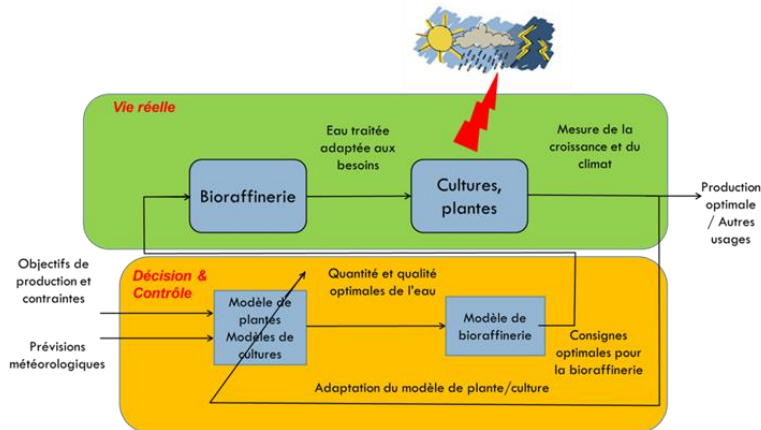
Vie réelle

Eau traitée adaptée aux besoins

Mesure de la croissance et du climat

Bioraffinerie

Cultures, plantes

Production optimale / Autres usages

Objectifs de production et contraintes

Prévisions météorologiques

Décision & Contrôle

Quantité et qualité optimales de l'eau

Modèle de plantes
Modèles de cultures

Modèle de bioraffinerie

Consignes optimales pour la bioraffinerie

Adaptation du modèle de plante/culture